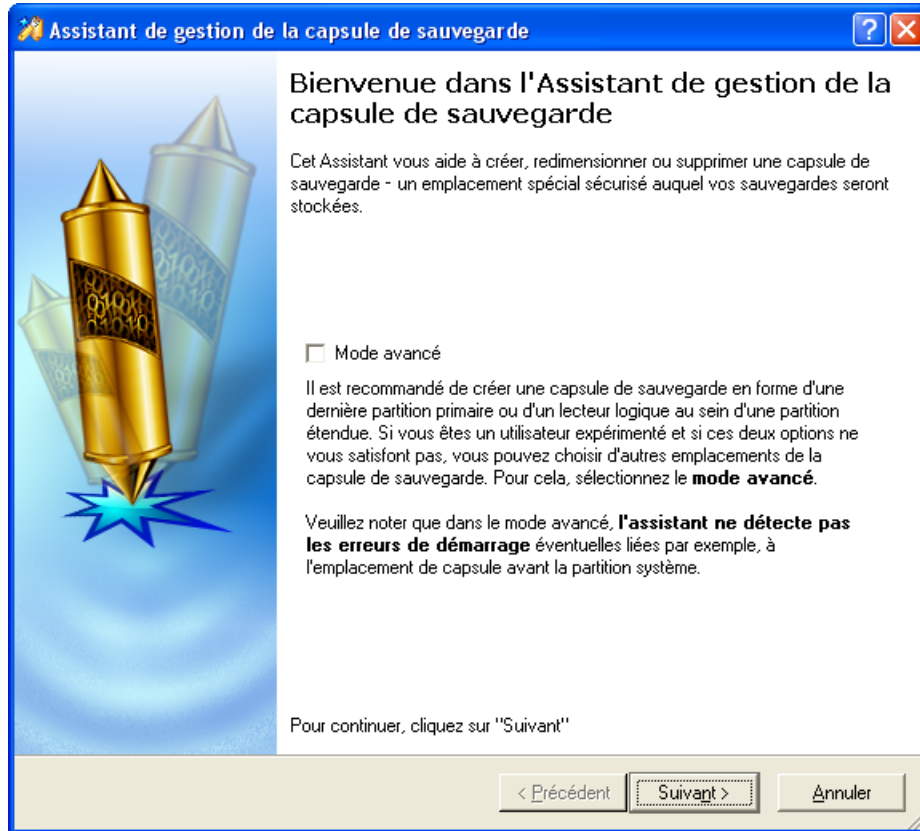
Assistant de gestion de la capsule de sauvegarde

?

Bienvenue dans l'Assistant de gestion de la capsule de sauvegarde

Cet Assistant vous aide à créer, redimensionner ou supprimer une capsule de sauvegarde - un emplacement spécial sécurisé auquel vos sauvegardes seront stockées.

Mode avancé

Il est recommandé de créer une capsule de sauvegarde en forme d'une dernière partition primaire ou d'un lecteur logique au sein d'une partition étendue. Si vous êtes un utilisateur expérimenté et si ces deux options ne vous satisfont pas, vous pouvez choisir d'autres emplacements de la capsule de sauvegarde. Pour cela, sélectionnez le **mode avancé**.

Veuillez noter que dans le mode avancé, **l'assistant ne détecte pas les erreurs de démarrage** éventuelles liées par exemple, à l'emplacement de capsule avant la partition système.

Pour continuer, cliquez sur "Suivant"

< Précédent | Suivant > | Annuler